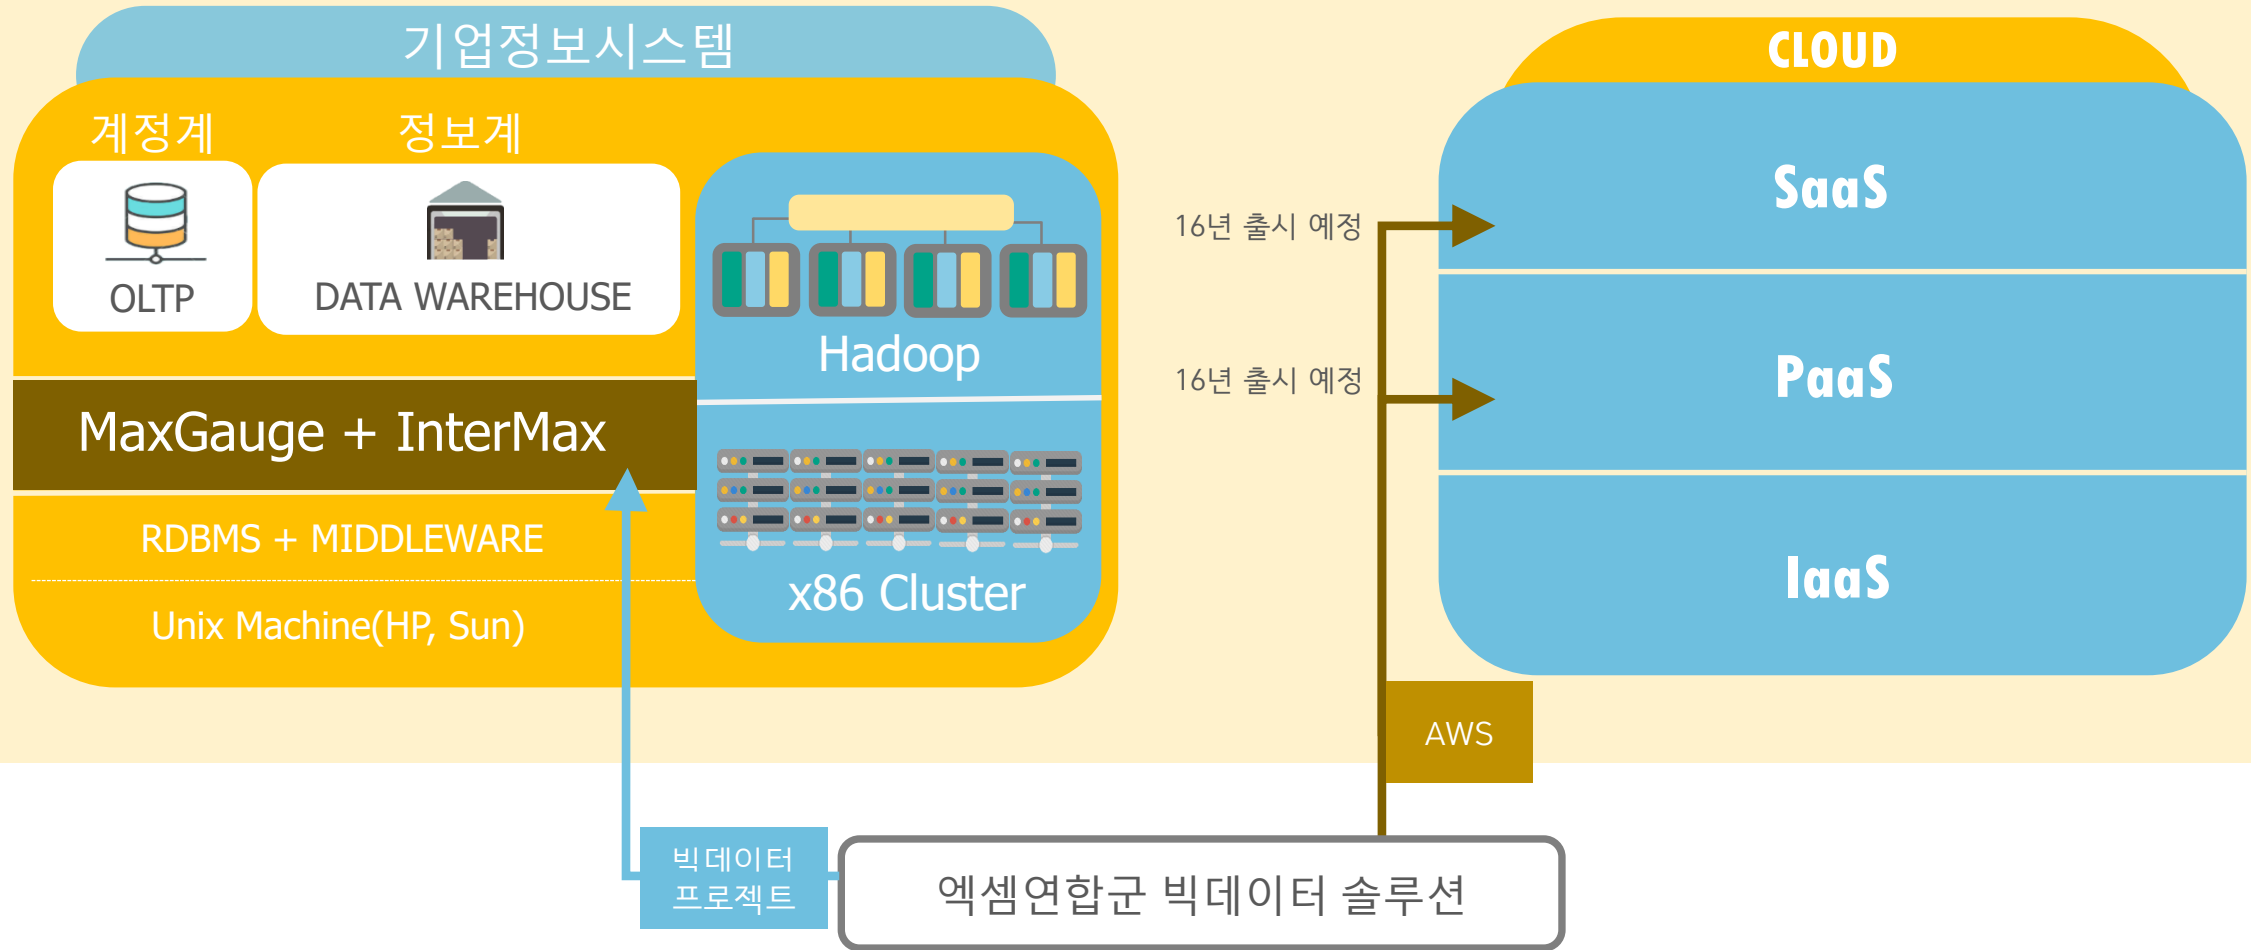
기업정보시스템

계정계

정보계

OLTP

DATA WAREHOUSE

Hadoop

MaxGauge + InterMax

RDBMS + MIDDLEWARE

Unix Machine(HP, Sun)

x86 Cluster

CLOUD

SaaS

16년 출시 예정

PaaS

16년 출시 예정

IaaS

AWS

빅데이터 프로젝트

엑셈연합군 빅데이터 솔루션